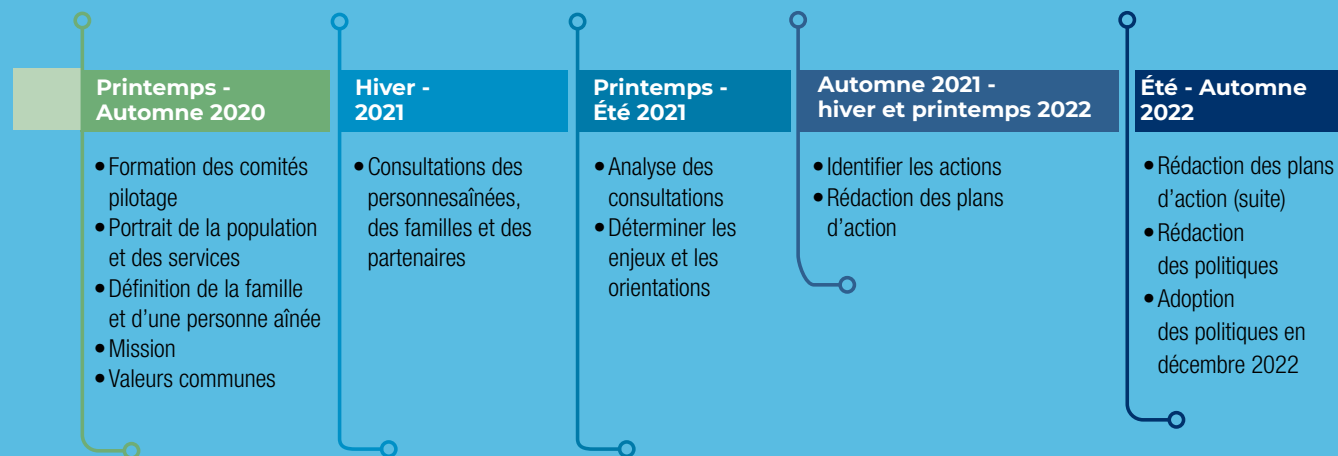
Printemps - Automne 2020

• Formation des comités pilotage
• Portrait de la population et des services
• Définition de la famille et d'une personne aînée
• Mission
• Valeurs communes

Hiver - 2021

• Consultations des personnesaînées, des familles et des partenaires

Printemps - Été 2021

• Analyse des consultations
• Déterminer les enjeux et les orientations

Automne 2021 - hiver et printemps 2022

• Identifier les actions
• Rédaction des plans d'action

Été - Automne 2022

• Rédaction des plans d'action (suite)
• Rédaction des politiques
• Adoption des politiques en décembre 2022